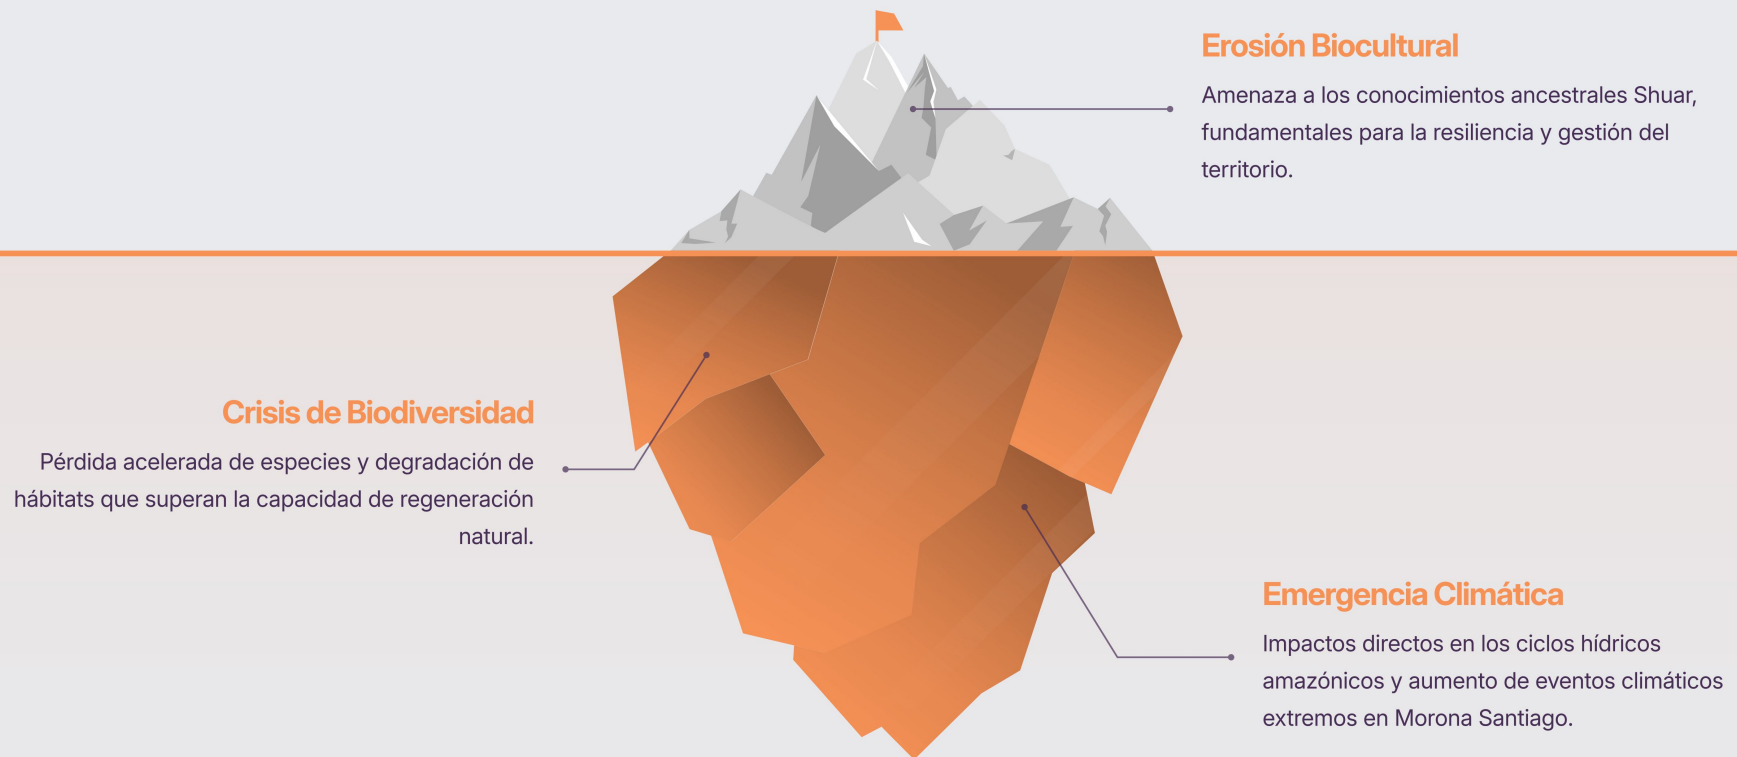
Erosión Biocultural

Amenaza a los conocimientos ancestrales Shuar, fundamentales para la resiliencia y gestión del territorio.

Crisis de Biodiversidad

Pérdida acelerada de especies y degradación de hábitats que superan la capacidad de regeneración natural.

Emergencia Climática

Impactos directos en los ciclos hídricos amazónicos y aumento de eventos climáticos extremos en Morona Santiago.